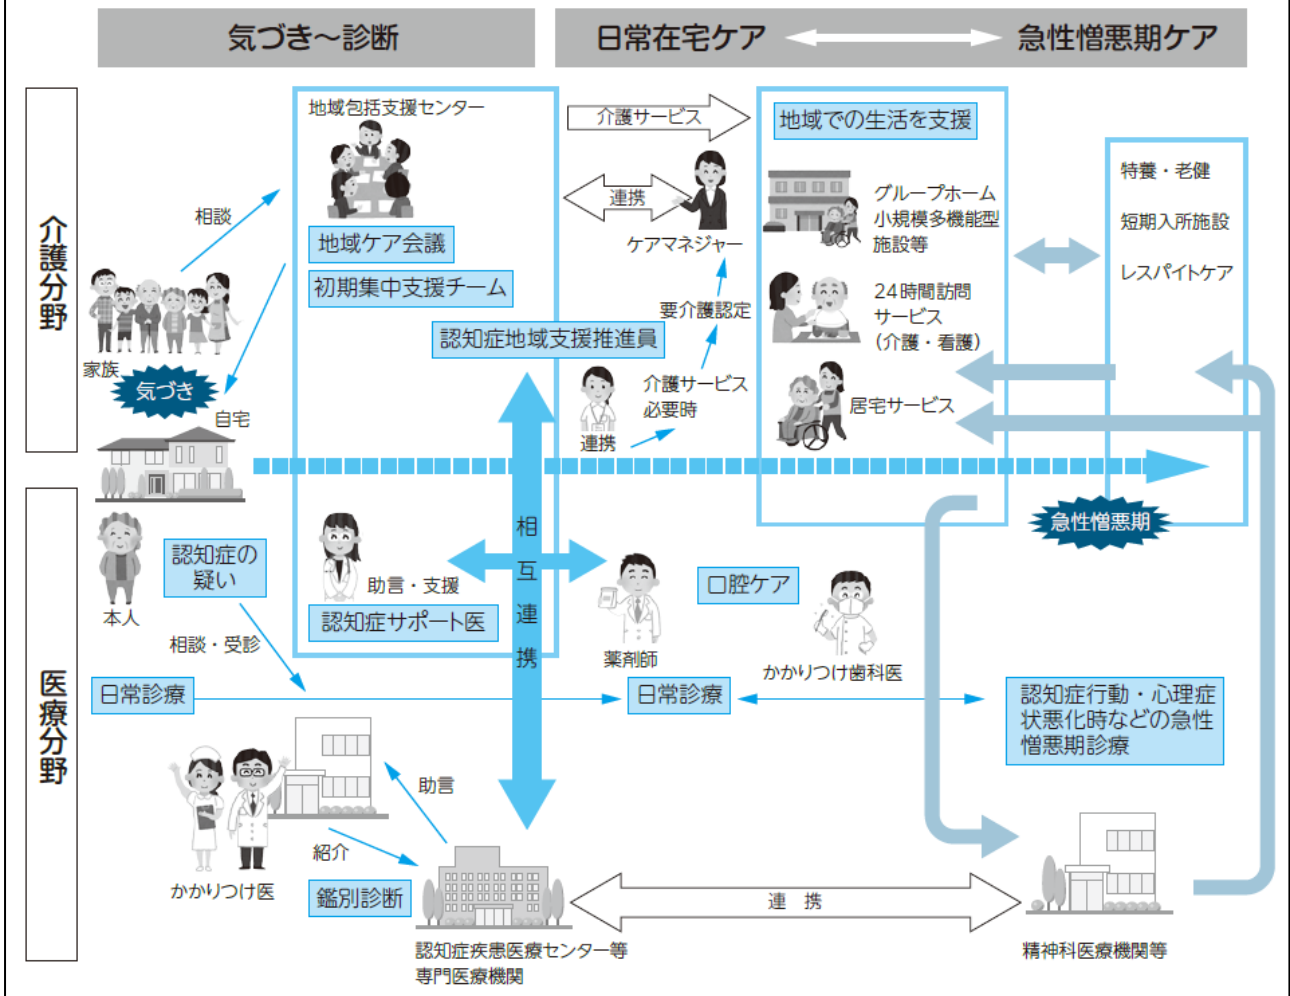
気づき～診断

日常在宅ケア

急性増悪期ケア

介護分野

医療分野

地域包括支援センター

地域ケア会議

初期集中支援チーム

認知症地域支援推進員

介護サービス

連携

ケアマネジャー

要介護認定

介護サービス
必要時

連携

地域での生活を支援

グループホーム
小規模多機能型
施設等

24時間訪問
サービス
（介護・看護）

居宅サービス

特養・老健

短期入所施設

レスパイトケア

相談

家族

気づき

自宅

急性増悪期

本人

認知症の
疑い

相談・受診

助言・支援

認知症サポート医

相互連携

薬剤師

口腔ケア

かかりつけ歯科医

日常診療

日常診療

認知症行動・心理症状悪化時などの急性増悪期診療

助言

紹介

かかりつけ医

鑑別診断

連　携

認知症疾患医療センター等
専門医療機関

精神科医療機関等